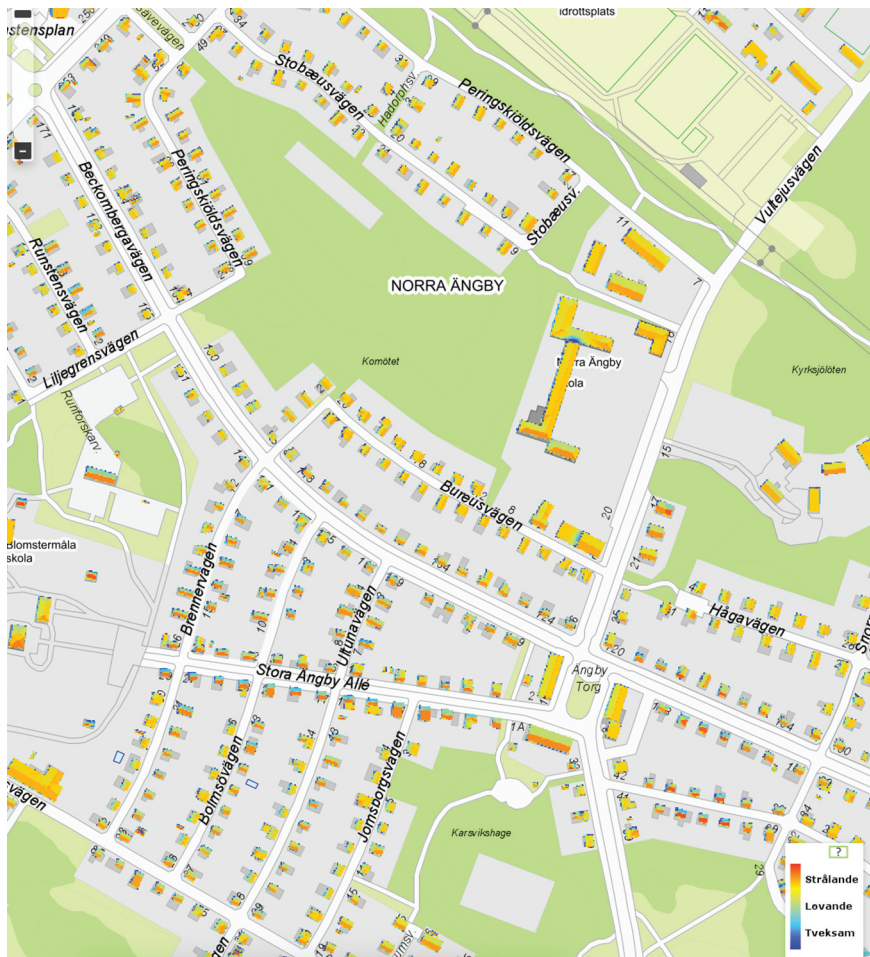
stensplan
Idrottsplats
Stobæusvägen
Hadorphsv.
Peringsköldsvägen
Peringsköldsvägen
Beckombergavägen
Runstensvägen
Stobæusv.
Vultejusvägen
NORRA ÄNGBY
Liljegrensvägen
Kometet
Norra Ängby skola
Kyrksjölöten
Runforskarv.
Bureusvägen
Blomstermåla skola
Bremervägen
Ulfvavägen
Hagavägen
Snor
Stora Ängby Allé
Ängby Torg
Bolmsövägen
Jomsborgsvägen
Karsvikshage
svägen
?
Strålande
Lovande
Tveksam
−